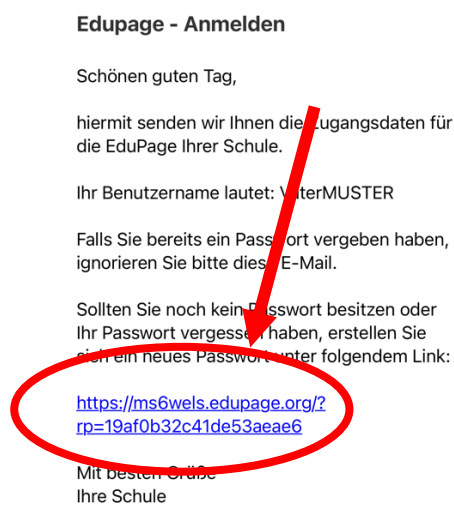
Edupage - Anmelden

Schönen guten Tag,

hiermit senden wir Ihnen die Zugangsdaten für die EduPage Ihrer Schule.

Ihr Benutzername lautet: VaterMUSTER

Falls Sie bereits ein Passwort vergeben haben, ignorieren Sie bitte diese E-Mail.

Sollten Sie noch kein Passwort besitzen oder Ihr Passwort vergessen haben, erstellen Sie sich ein neues Passwort unter folgendem Link:

https://ms6wels.edupage.org/?rp=19af0b32c41de53aeae6

Mit besten Grüße
Ihre Schule